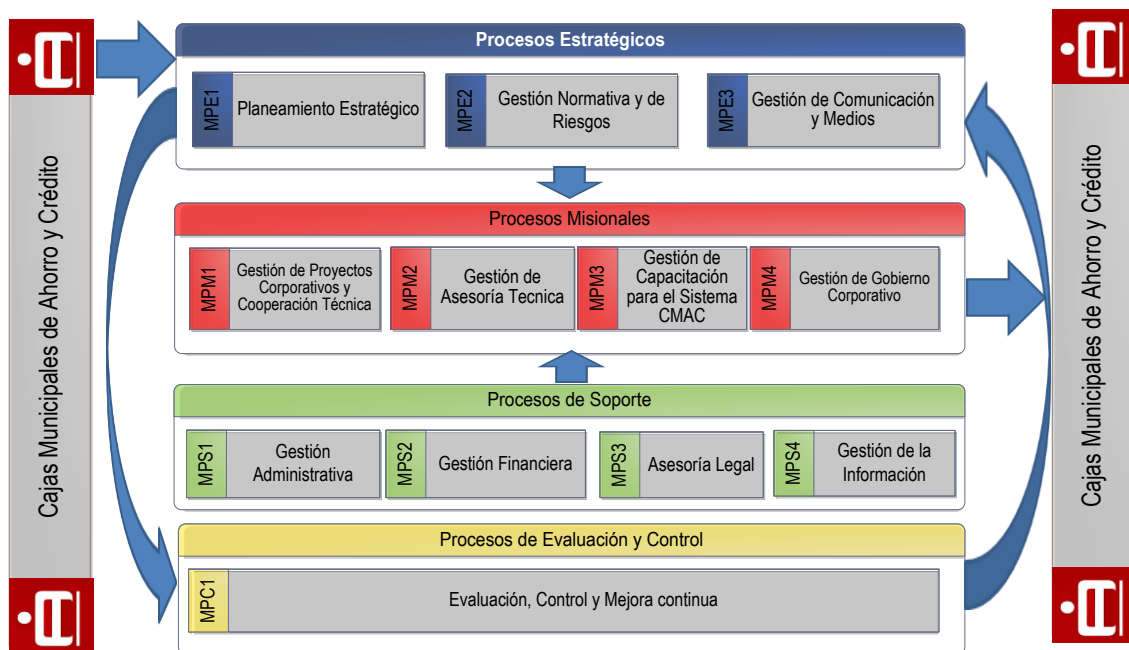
Cajas Municipales de Ahorro y Crédito

Procesos Estratégicos

MPE1 Planeamiento Estratégico

MPE2 Gestión Normativa y de Riesgos

MPE3 Gestión de Comunicación y Medios

Procesos Misionales

MPM1 Gestión de Proyectos Corporativos y Cooperación Técnica

MPM2 Gestión de Asesoría Tecnica

MPM3 Gestión de Capacitación para el Sistema CMAC

MPM4 Gestión de Gobierno Corporativo

Procesos de Soporte

MPS1 Gestión Administrativa

MPS2 Gestión Financiera

MPS3 Asesoría Legal

MPS4 Gestión de la Información

Procesos de Evaluación y Control

MPC1 Evaluación, Control y Mejora continua

Cajas Municipales de Ahorro y Crédito